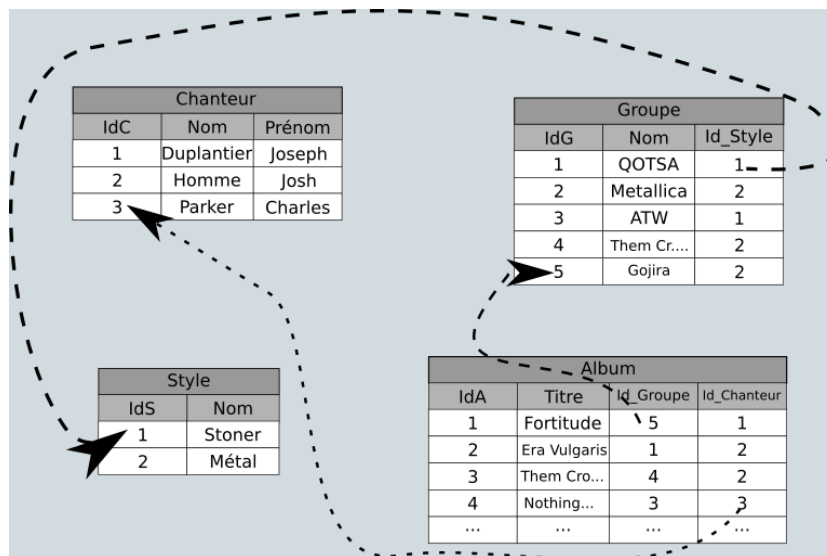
Chanteur

| IdC | Nom | Prénom |
|---|---|---|
| 1 | Duplantier | Joseph |
| 2 | Homme | Josh |
| 3 | Parker | Charles |

Groupe

| IdG | Nom | Id_Style |
|---|---|---|
| 1 | QOTSA | 1 |
| 2 | Metallica | 2 |
| 3 | ATW | 1 |
| 4 | Them Cr.... | 2 |
| 5 | Gojira | 2 |

Style

| IdS | Nom |
|---|---|
| 1 | Stoner |
| 2 | Métal |

Album

| IdA | Titre | Id_Groupe | Id_Chanteur |
|---|---|---|---|
| 1 | Fortitude | 5 | 1 |
| 2 | Era Vulgaris | 1 | 2 |
| 3 | Them Cro... | 4 | 2 |
| 4 | Nothing... | 3 | 3 |
| ... | ... | ... | ... |